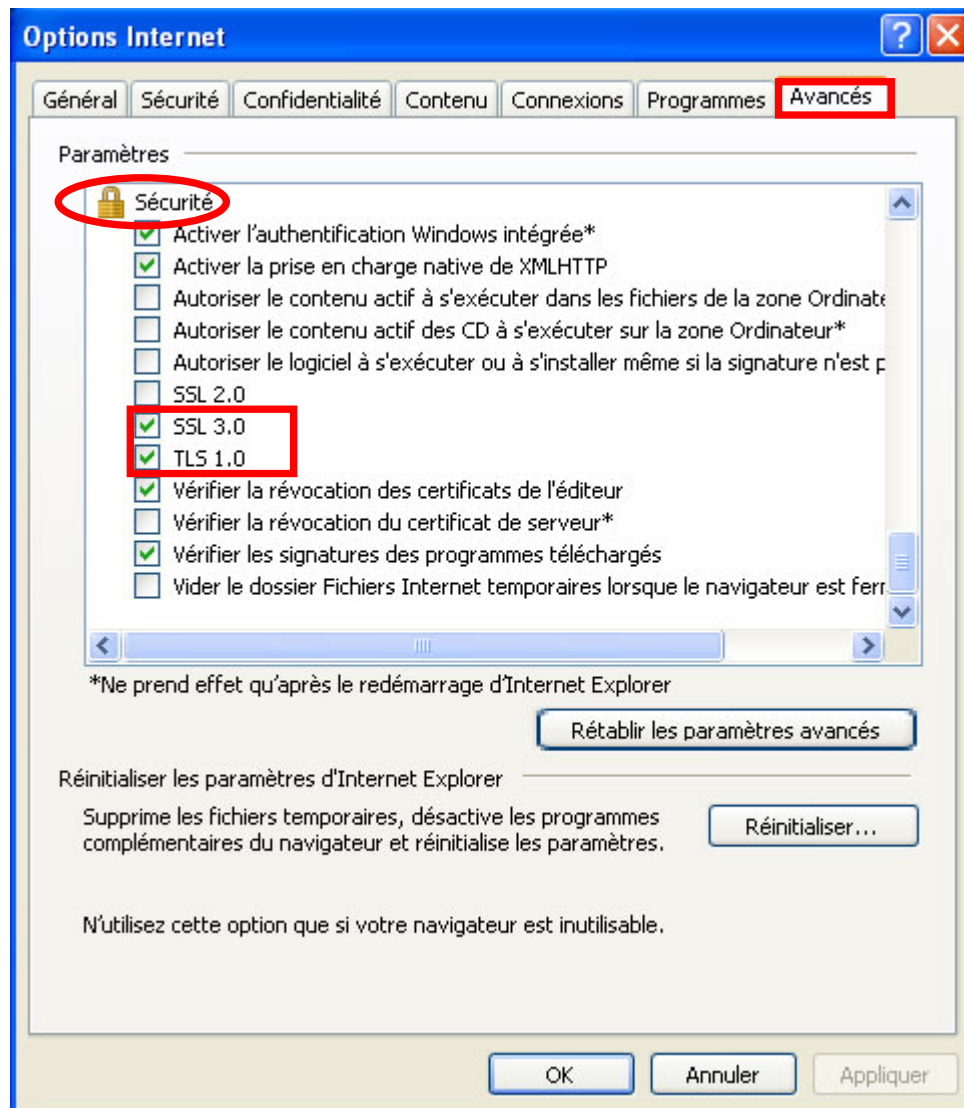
Options Internet

?

Général | Sécurité | Confidentialité | Contenu | Connexions | Programmes | Avancés

Paramètres

Sécurité
Activer l'authentification Windows intégrée*
Activer la prise en charge native de XMLHTTP
Autoriser le contenu actif à s'exécuter dans les fichiers de la zone Ordinate
Autoriser le contenu actif des CD à s'exécuter sur la zone Ordinateur*
Autoriser le logiciel à s'exécuter ou à s'installer même si la signature n'est p
SSL 2.0
SSL 3.0
TLS 1.0
Vérifier la révocation des certificats de l'éditeur
Vérifier la révocation du certificat de serveur*
Vérifier les signatures des programmes téléchargés
Vider le dossier Fichiers Internet temporaires lorsque le navigateur est ferr

*Ne prend effet qu'après le redémarrage d'Internet Explorer

Rétablir les paramètres avancés

Réinitialiser les paramètres d'Internet Explorer

Supprime les fichiers temporaires, désactive les programmes complémentaires du navigateur et réinitialise les paramètres.

Réinitialiser...

N'utilisez cette option que si votre navigateur est inutilisable.

OK | Annuler | Appliquer